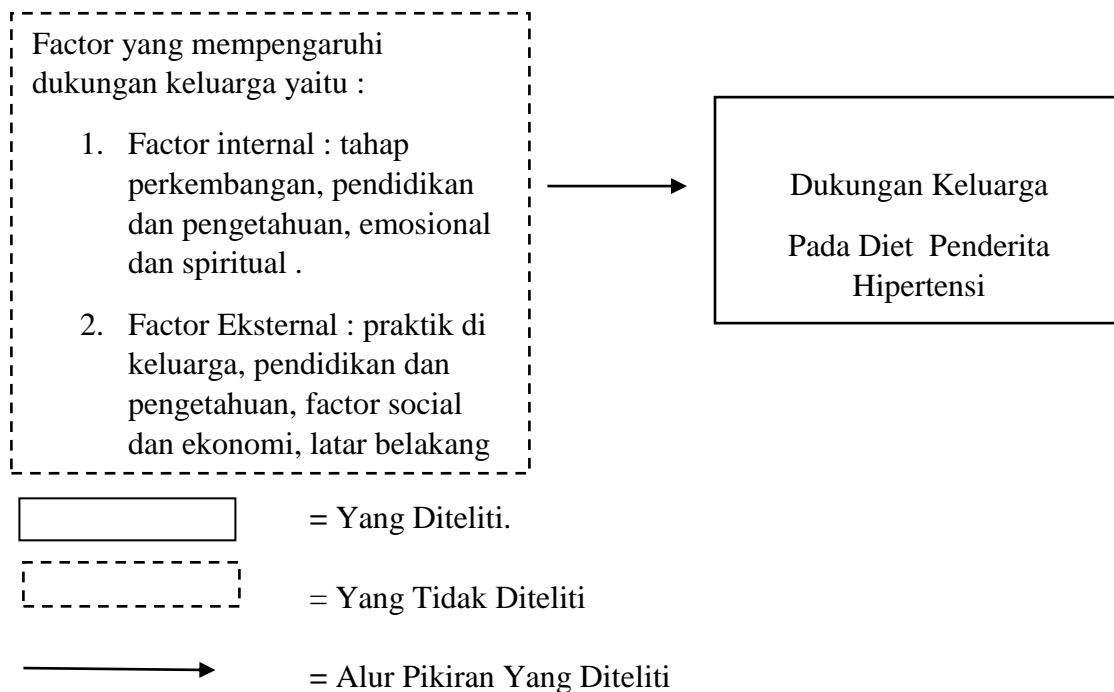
Factor yang mempengaruhi dukungan keluarga yaitu :

1. Factor internal : tahap perkembangan, pendidikan dan pengetahuan, emosional dan spiritual .

2. Factor Eksternal : praktik di keluarga, pendidikan dan pengetahuan, factor social dan ekonomi, latar belakang

Dukungan Keluarga

Pada Diet Penderita Hipertensi

= Yang Diteliti.

= Yang Tidak Diteliti

= Alur Pikiran Yang Diteliti